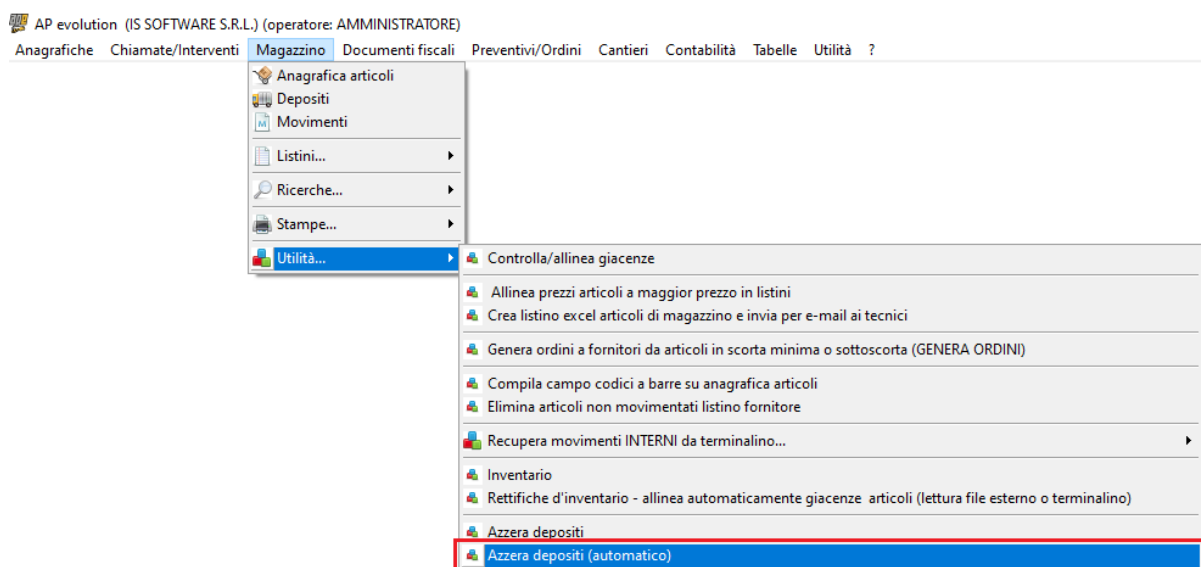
AP evolution (IS SOFTWARE S.R.L.) (operatore: AMMINISTRATORE)

Anagrafiche Chiamate/Interventi Magazzino Documenti fiscali Preventivi/Ordini Cantieri Contabilità Tabelle Utilità ?

Anagrafica articoli
Depositi
Movimenti
Listini...
Ricerche...
Stampe...
Utilità...

Controlla/allinea giacenze
Allinea prezzi articoli a maggior prezzo in listini
Crea listino excel articoli di magazzino e invia per e-mail ai tecnici
Genera ordini a fornitori da articoli in scorta minima o sottoscorta (GENERA ORDINI)
Compila campo codici a barre su anagrafica articoli
Elimina articoli non movimentati listino fornitore
Recupera movimenti INTERNI da terminalino...
Inventario
Rettifiche d'inventario - allinea automaticamente giacenze articoli (lettura file esterno o terminalino)
Azzera depositi
Azzera depositi (automatico)